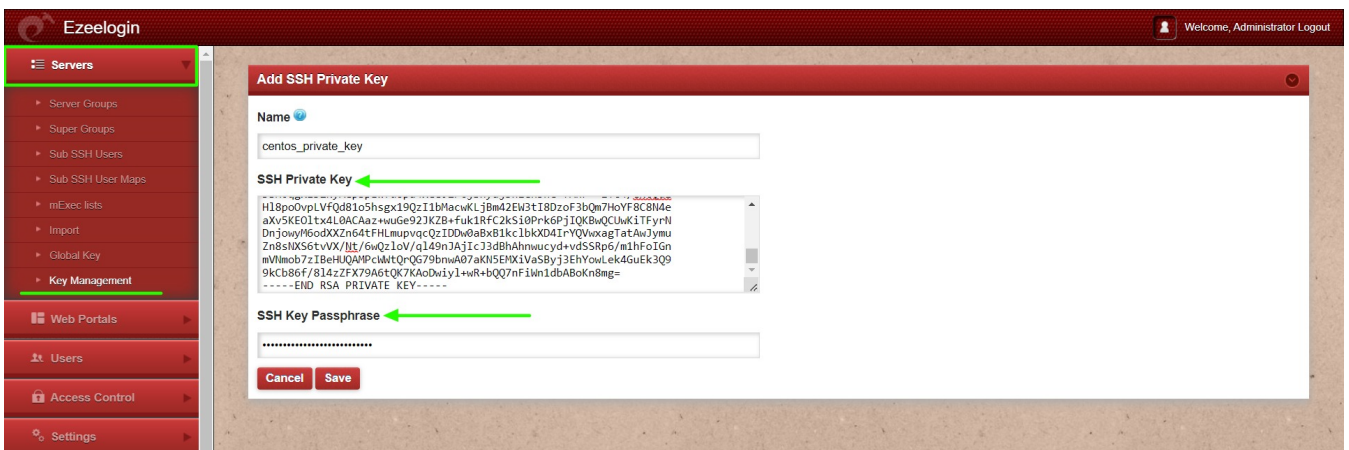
Ezeelogin

Welcome, Administrator Logout

Servers

Server Groups

Super Groups

Sub SSH Users

Sub SSH User Maps

mExec lists

Import

Global Key

Key Management

Web Portals

Users

Access Control

Settings

Add SSH Private Key

Name

centos_private_key

SSH Private Key

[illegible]
Hl8poOvpLVfQd81o5hsgx19QzI1bMacwKLjBm42EW3tI8DzoF3bQm7HoYF8C8N4e
aXv5KEOltx4L0ACAaz+wuGe92JKZB+fuk1RfC2kSi0Prk6PjIQKBwQCUwKiTFyrN
DnjowyM6odXXZn64tFHLmupvqcQzIDDw0aBxB1kclbkXD4IrYQVwxagTatAwJymu
Zn8sNXS6tvVX/Nt/6wQzloV/ql49nJAjIcJ3dBhAhnwucyd+vdSSRp6/m1hFoIGn
mVNmob7zIBeHUQAMPcWWtQrQG79bnwA07aKN5EMXiVaSByj3EhYowLek4GuEk3Q9
9kCb86f/8l4zZFX79A6tQK7KAoDwiyl+wR+bQQ7nFiWn1dbABoKn8mg=
-----END RSA PRIVATE KEY-----

SSH Key Passphrase

••••••••••••••••••••••••••

Cancel Save